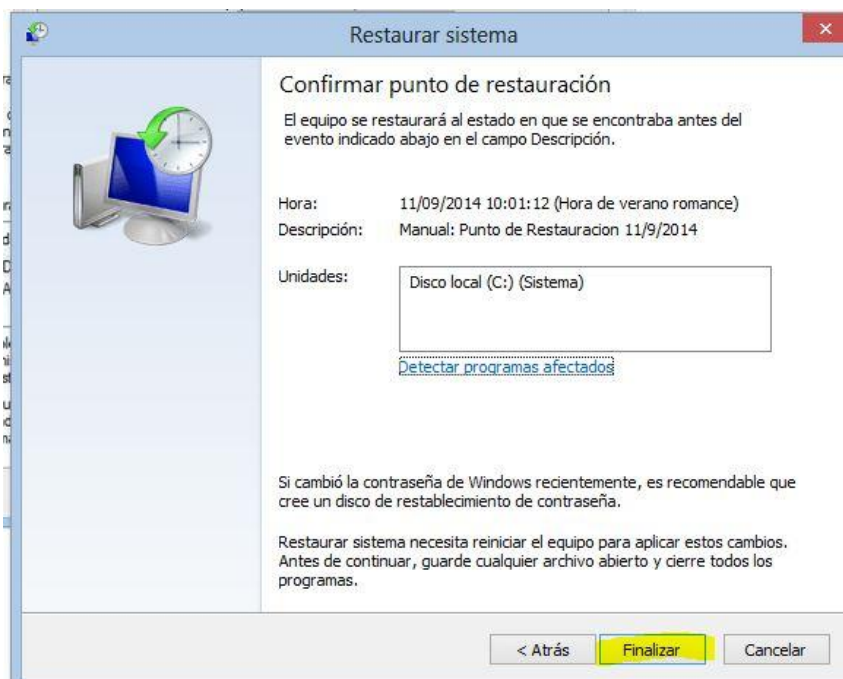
Restaurar sistema

Confirmar punto de restauración

El equipo se restaurará al estado en que se encontraba antes del evento indicado abajo en el campo Descripción.

Hora: 11/09/2014 10:01:12 (Hora de verano romance)
Descripción: Manual: Punto de Restauracion 11/9/2014

Unidades: Disco local (C:) (Sistema)

Detectar programas afectados

Si cambió la contraseña de Windows recientemente, es recomendable que cree un disco de restablecimiento de contraseña.

Restaurar sistema necesita reiniciar el equipo para aplicar estos cambios. Antes de continuar, guarde cualquier archivo abierto y cierre todos los programas.

< Atrás Finalizar Cancelar